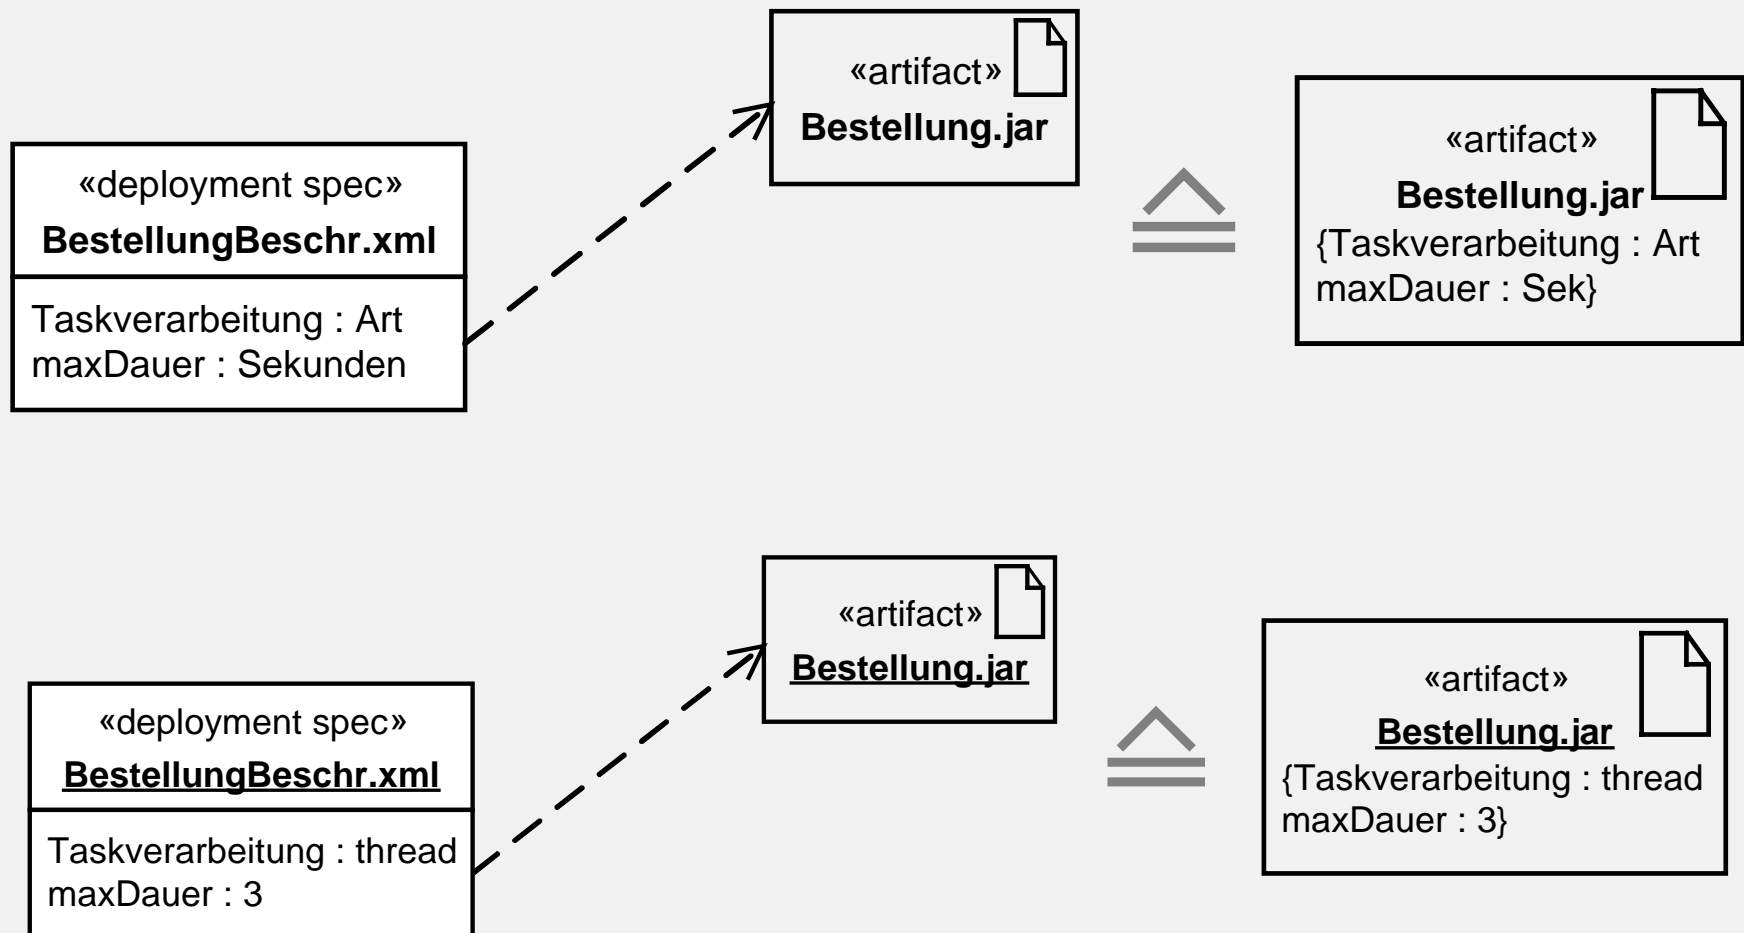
«deployment spec»
**BestellungBeschr.xml**

Taskverarbeitung : Art
maxDauer : Sekunden

«artifact»
**Bestellung.jar**

$\triangleq$

«artifact»
**Bestellung.jar**
{Taskverarbeitung : Art
maxDauer : Sek}

«deployment spec»
**BestellungBeschr.xml**

Taskverarbeitung : thread
maxDauer : 3

«artifact»
**Bestellung.jar**

$\triangleq$

«artifact»
**Bestellung.jar**
{Taskverarbeitung : thread
maxDauer : 3}